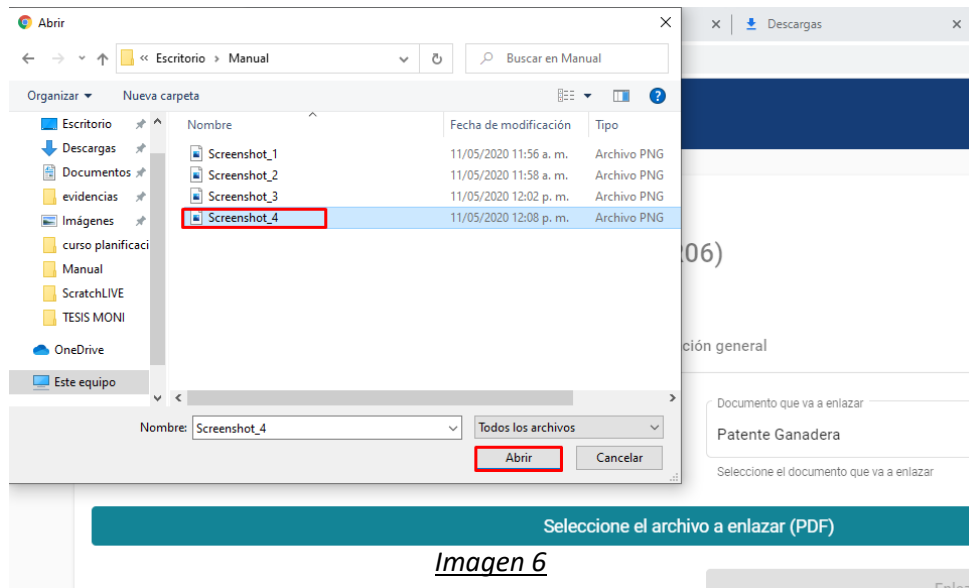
Abrir

« Escritorio › Manual

Buscar en Manual

Organizar ▾ Nueva carpeta

Escritorio
Descargas
Documentos
evidencias
Imágenes
curso planificaci
Manual
ScratchLIVE
TESIS MONI
OneDrive
Este equipo

| Nombre | Fecha de modificación | Tipo |
|---|---|---|
| Screenshot_1 | 11/05/2020 11:56 a. m. | Archivo PNG |
| Screenshot_2 | 11/05/2020 11:58 a. m. | Archivo PNG |
| Screenshot_3 | 11/05/2020 12:02 p. m. | Archivo PNG |
| Screenshot_4 | 11/05/2020 12:08 p. m. | Archivo PNG |

Nombre: Screenshot_4

Todos los archivos

Abrir Cancelar

Descargas

206)

ción general

Documento que va a enlazar
Patente Ganadera
Seleccione el documento que va a enlazar

Seleccione el archivo a enlazar (PDF)

Imagen 6